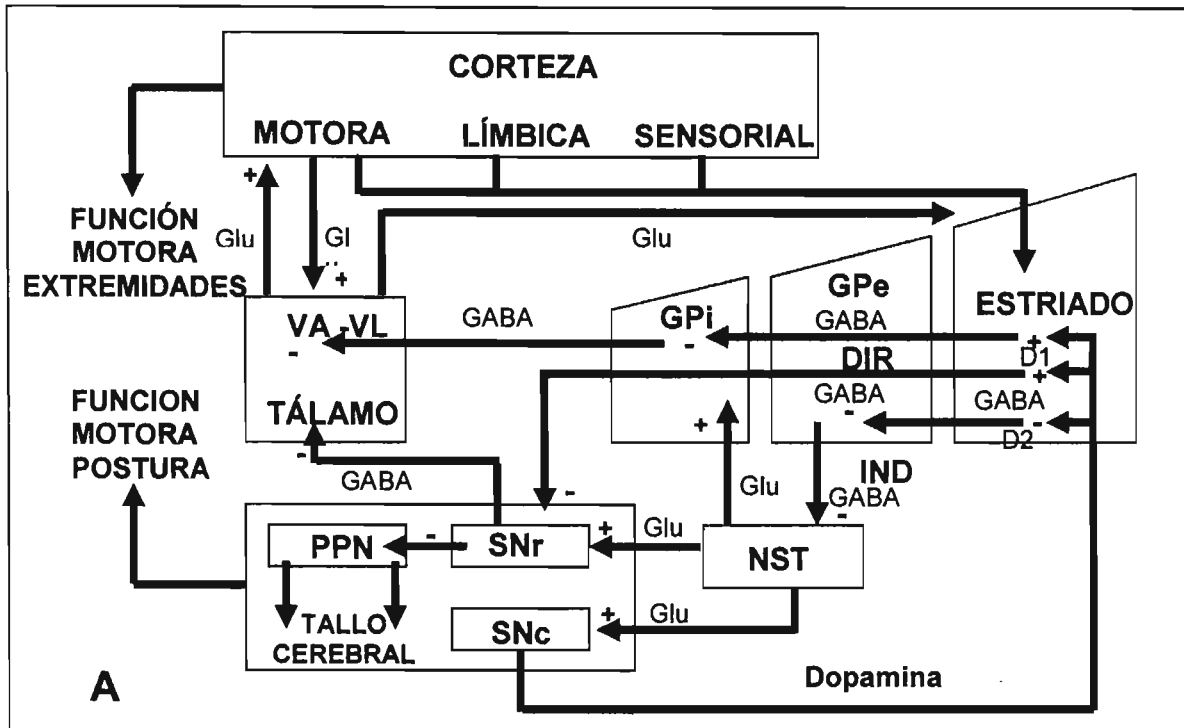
CORTEZA

MOTORA LÍMBICA SENSORIAL

FUNCIÓN MOTORA EXTREMIDADES

+

Glu

Gl

+

Glu

VA -VL

-

TÁLAMO

GABA

GPi

-

GPe

GABA

DIR

GABA

-

ESTRIADO

+

D1

+

GABA

-

D2

+

FUNCION MOTORA POSTURA

-

GABA

-

IND

GABA

-

Glu

PPN

-

SNr

+

Glu

NST

TALLO CEREBRAL

SNc

+

Glu

A

Dopamina